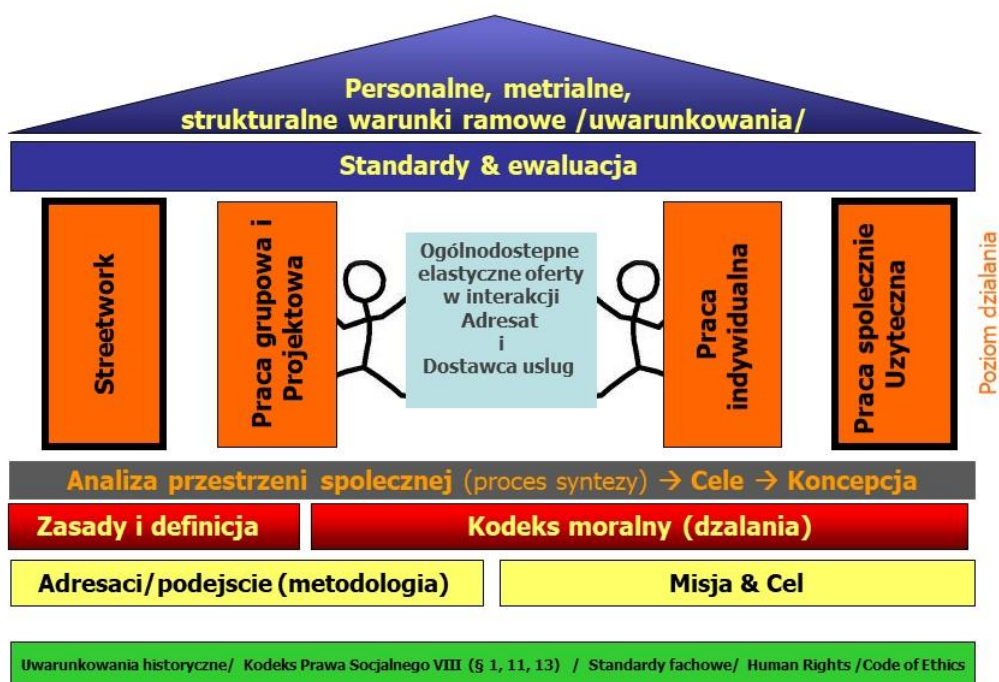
Personalne, metrialne, strukturalne warunki ramowe /uwarunkowania/

Standardy & ewaluacja

Streetwork

Praca grupowa i Projektowa

Ogólnodostepne elastyczne oferty w interakcji Adresat i Dostawca uslug

Praca indywidualna

Praca spolecznie Uzyteczna

Poziom dzialania

Analiza przestrzeni spolecznej (proces syntezy) → Cele → Koncepcja

Zasady i definicja

Kodeks moralny (dzalania)

Adresaci/podejscie (metodologia)

Misja & Cel

Uwarunkowania historyczne/ Kodeks Prawa Socjalnego VIII (§ 1, 11, 13) / Standardy fachowe/ Human Rights /Code of Ethics